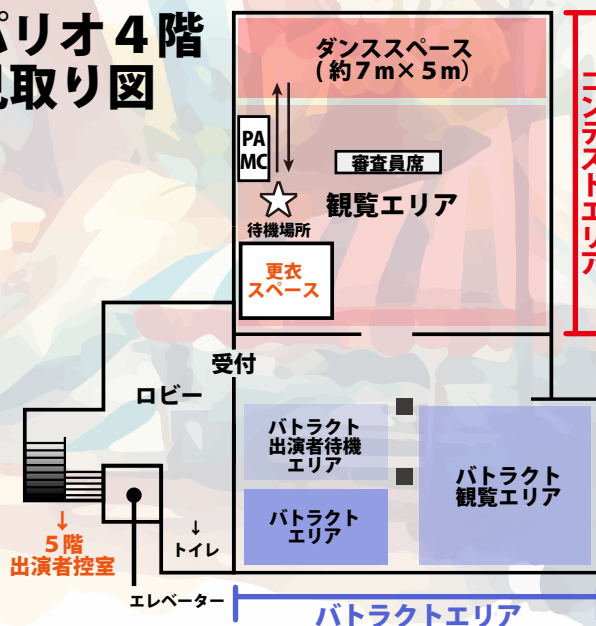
パリオ４階
間取り図

ダンススペース
（約７m×５m）

PA
MC

審査員席

待機場所

観覧エリア

更衣
スペース

受付

ロビー

バトラクト
出演者待機
エリア

バトラクト
観覧エリア

バトラクト
エリア

↓
５階
出演者控室

↓
トイレ

エレベーター

バトラクトエリア

コンテストエリア